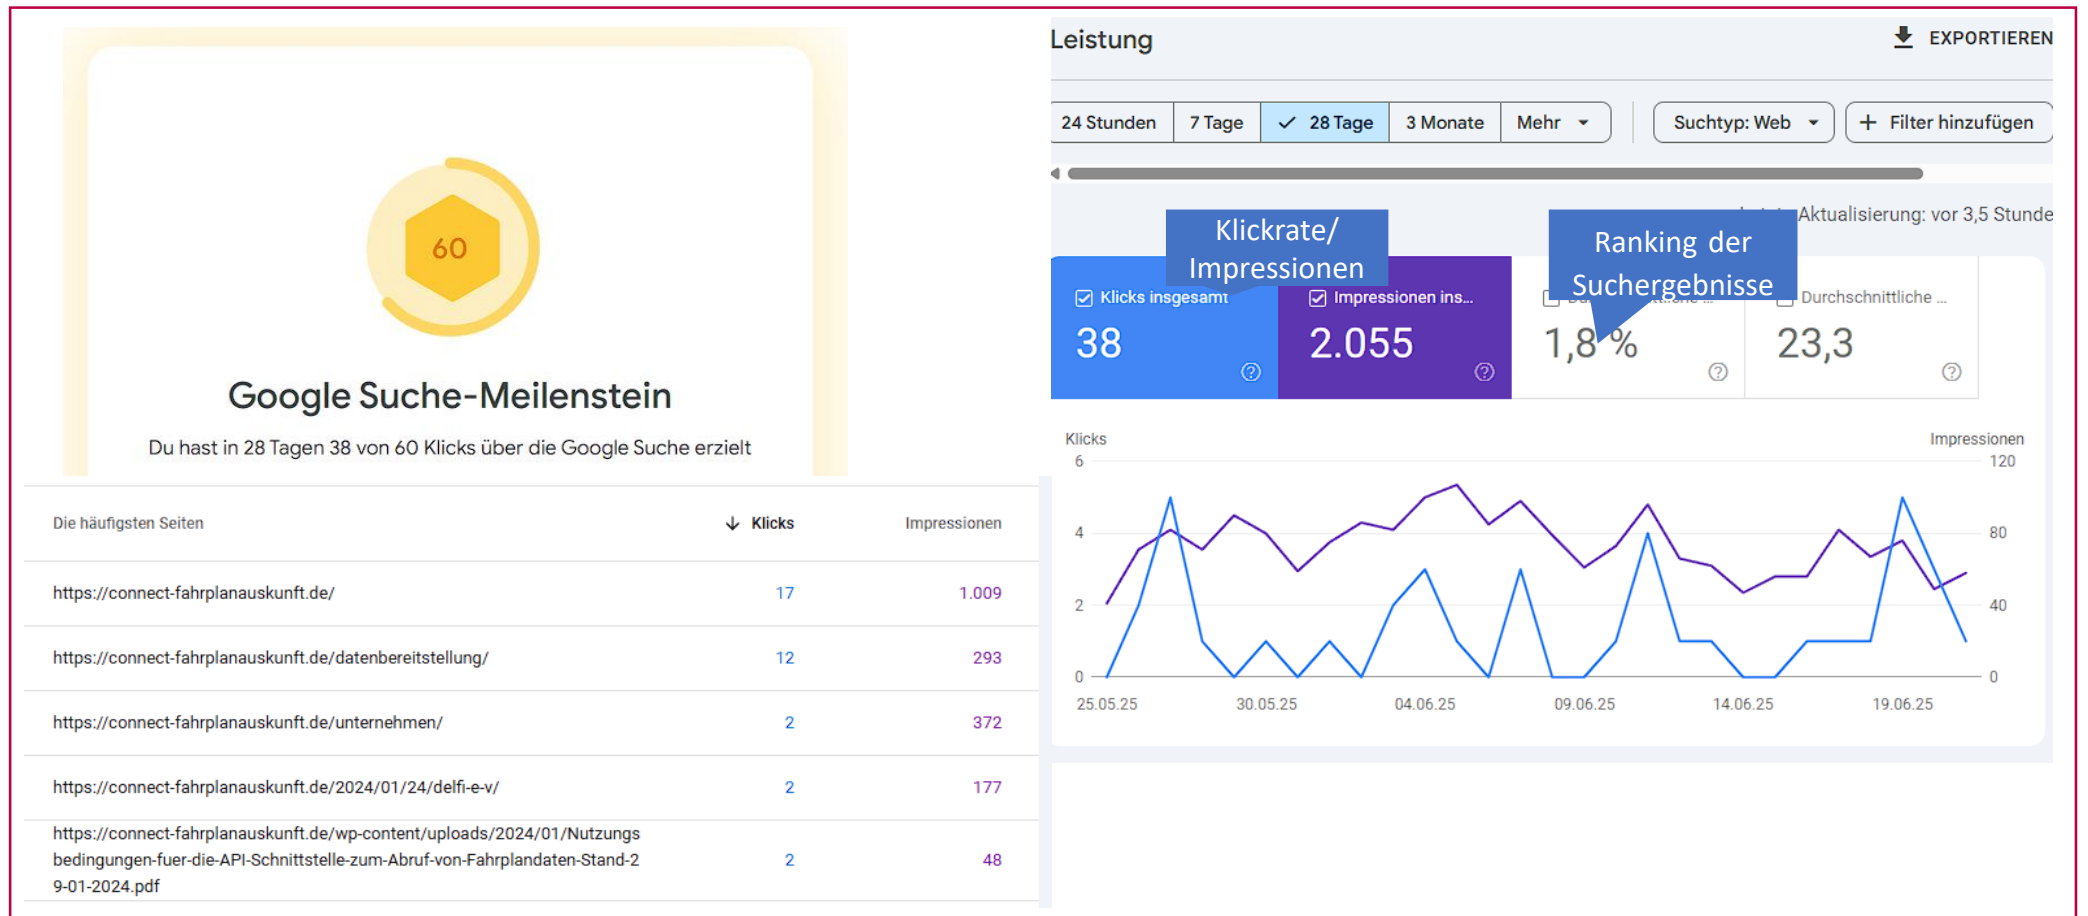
60

Google Suche-Meilenstein

Du hast in 28 Tagen 38 von 60 Klicks über die Google Suche erzielt

| Die häufigsten Seiten | Klicks | Impressionen |
|---|---|---|
| https://connect-fahrplanauskunft.de/ | 17 | 1.009 |
| https://connect-fahrplanauskunft.de/datenbereitstellung/ | 12 | 293 |
| https://connect-fahrplanauskunft.de/unternehmen/ | 2 | 372 |
| https://connect-fahrplanauskunft.de/2024/01/24/delfi-e-v/ | 2 | 177 |
| https://connect-fahrplanauskunft.de/wp-content/uploads/2024/01/Nutzungsbedingungen-fuer-die-API-Schnittstelle-zum-Abruf-von-Fahrplandaten-Stand-29-01-2024.pdf | 2 | 48 |

Leistung

EXPORTIEREN

24 Stunden | 7 Tage | 28 Tage | 3 Monate | Mehr | Suchtyp: Web | Filter hinzufügen

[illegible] Aktualisierung: vor 3,5 Stunde

Klickrate/ Impressionen

Ranking der Suchergebnisse

Klicks insgesamt
38

Impressionen ins...
2.055

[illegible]
1,8 %

Durchschnittliche ...
23,3

Klicks
6
4
2
0

Impressionen
120
80
40
0

25.05.25 30.05.25 04.06.25 09.06.25 14.06.25 19.06.25